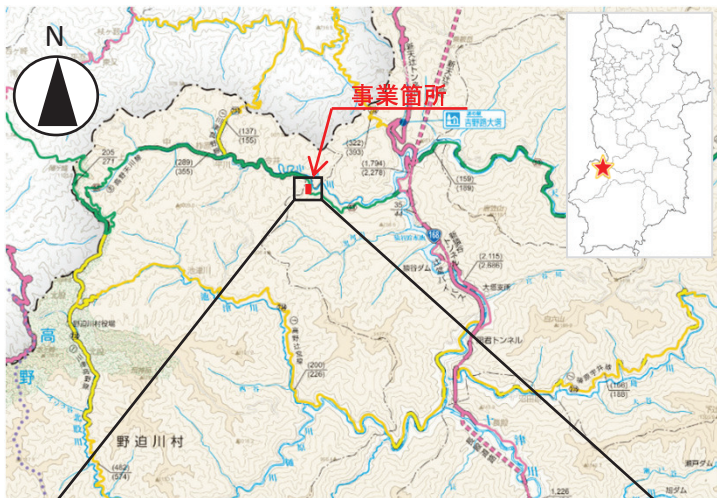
N

事業箇所

(137)
(155)

205
277

(289)
(355)

(322)
(303)

(1,794)
(2,278)

(159)
(189)

168

(2,115)
(2,566)

猿谷ダム

大塔支所

野迫川村役場

天辻トンネル

(200)
(226)

(168)
(188)

高

野

(482)
(574)

野迫川村

1,226